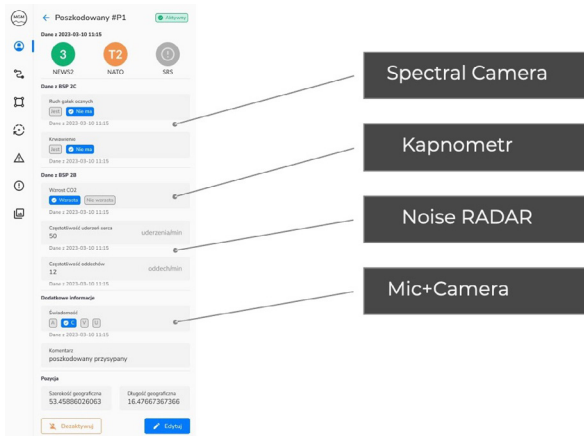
MOM

Poszkodowany #P1

Aktywny

Dane z 2023-03-10 11:15

3
NEWS2

T2
NATO

SRS

Dane z BSP 2C

Ruch gałek ocznych
Jest
Nie ma

Dane z 2023-03-10 11:15

Krwawienie
Jest
Nie ma

Dane z 2023-03-10 11:15

Dane z BSP 2B

Wzrost CO2
Wzrosło
Nie wzrosło

Dane z 2023-03-10 11:15

Częstotliwość uderzeń serca
50
uderzeń/min

Dane z 2023-03-10 11:15

Częstotliwość oddechów
12
oddechów/min

Dane z 2023-03-10 11:15

Dodatkowe informacje

Świadomość
A
V
U

Dane z 2023-03-10 11:15

Komentarz
poszkodowany przysypany

Pozycja

Szerokość geograficzna
53.45886026063

Długość geograficzna
16.47667367366

Dezaktywuj

Edytuj

Spectral Camera

Kapnometr

Noise RADAR

Mic+Camera